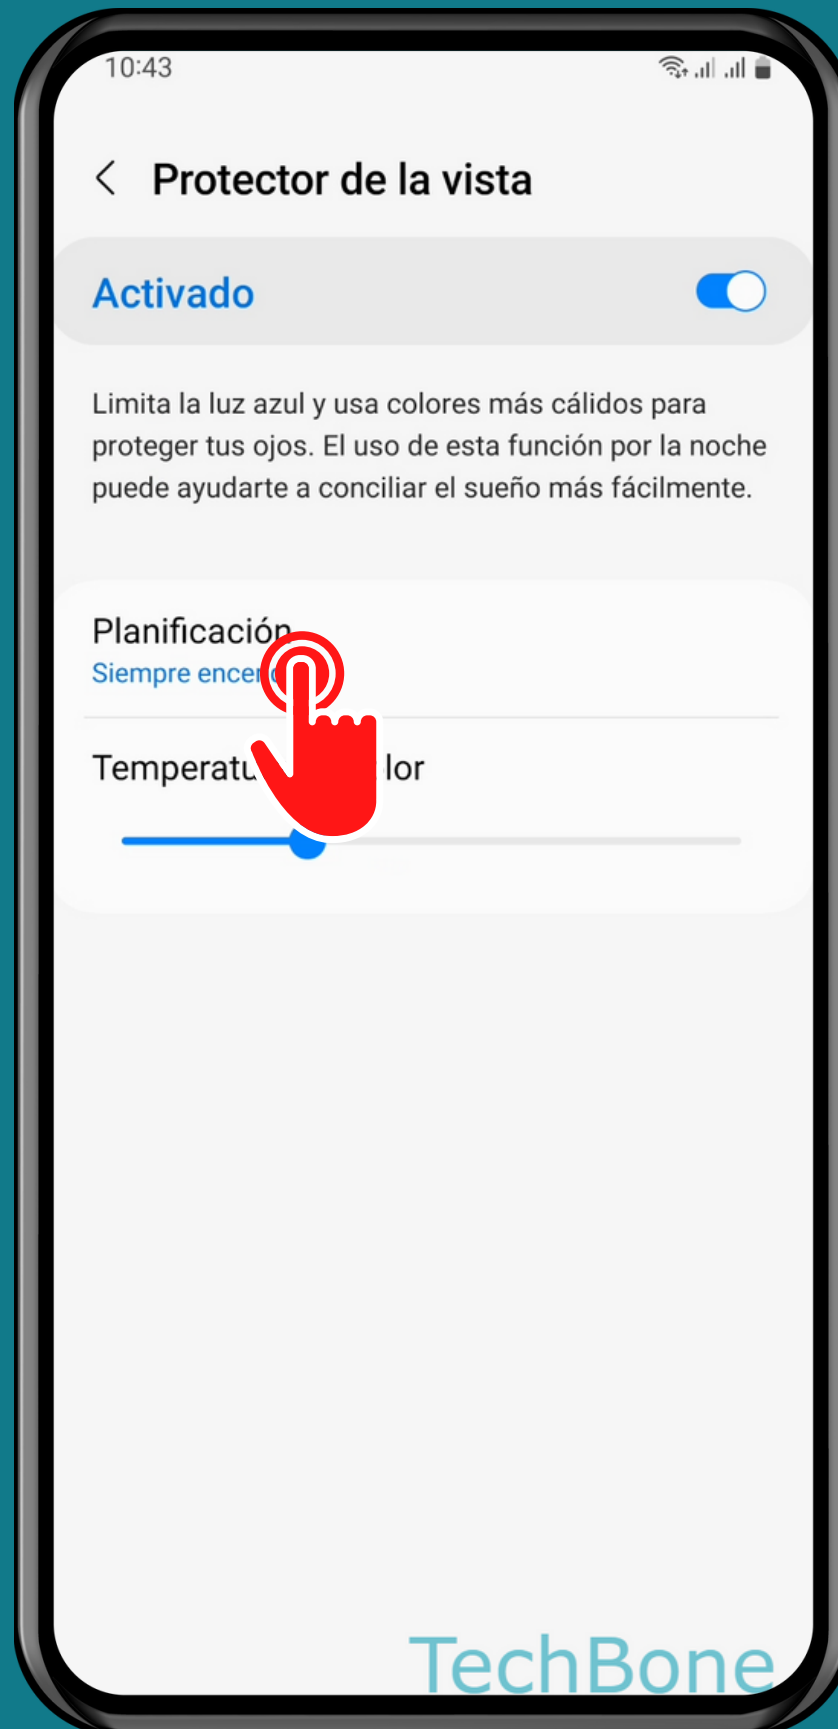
10:43

Protector de la vista

Activado

Limita la luz azul y usa colores más cálidos para proteger tus ojos. El uso de esta función por la noche puede ayudarte a conciliar el sueño más fácilmente.

Planificación
Siempre ence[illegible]

Temperatu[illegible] lor

TechBone